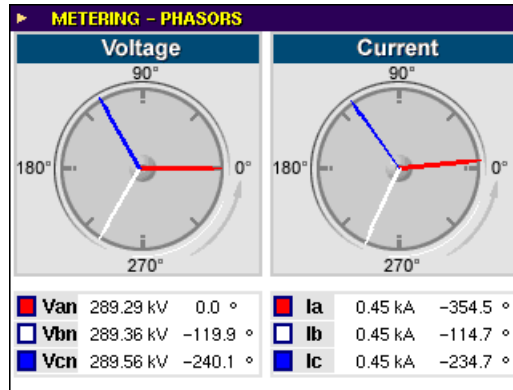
METERING – PHASORS

Voltage

90°
180°
0°
270°

Current

90°
180°
0°
270°

| | | | |
|---|---|---|---|
| Van | 289.29 kV | 0.0 | ° |
| Vbn | 289.36 kV | −119.9 | ° |
| Vcn | 289.56 kV | −240.1 | ° |

| | | | |
|---|---|---|---|
| Ia | 0.45 kA | −354.5 | ° |
| Ib | 0.45 kA | −114.7 | ° |
| Ic | 0.45 kA | −234.7 | ° |